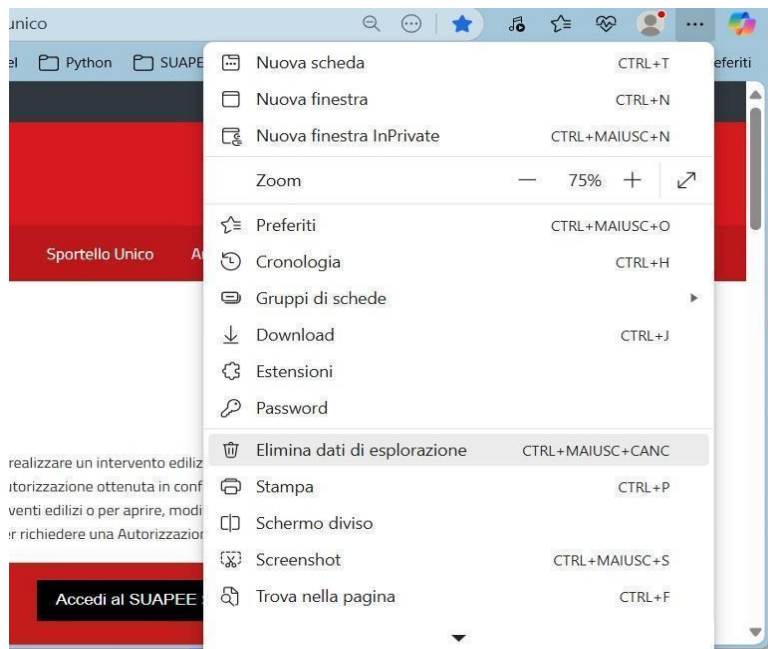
unico

el Python SUAPE

eferiti

Nuova scheda CTRL+T
Nuova finestra CTRL+N
Nuova finestra InPrivate CTRL+MAIUSC+N
Zoom — 75% +
Preferiti CTRL+MAIUSC+O
Cronologia CTRL+H
Gruppi di schede
Download CTRL+J
Estensioni
Password
Elimina dati di esplorazione CTRL+MAIUSC+CANC
Stampa CTRL+P
Schermo diviso
Screenshot CTRL+MAIUSC+S
Trova nella pagina CTRL+F

Sportello Unico A

realizzare un intervento edilizi
utorizzazione ottenuta in conf
venti edilizi o per aprire, modi
r richiedere una Autorizzazior

Accedi al SUAPEE